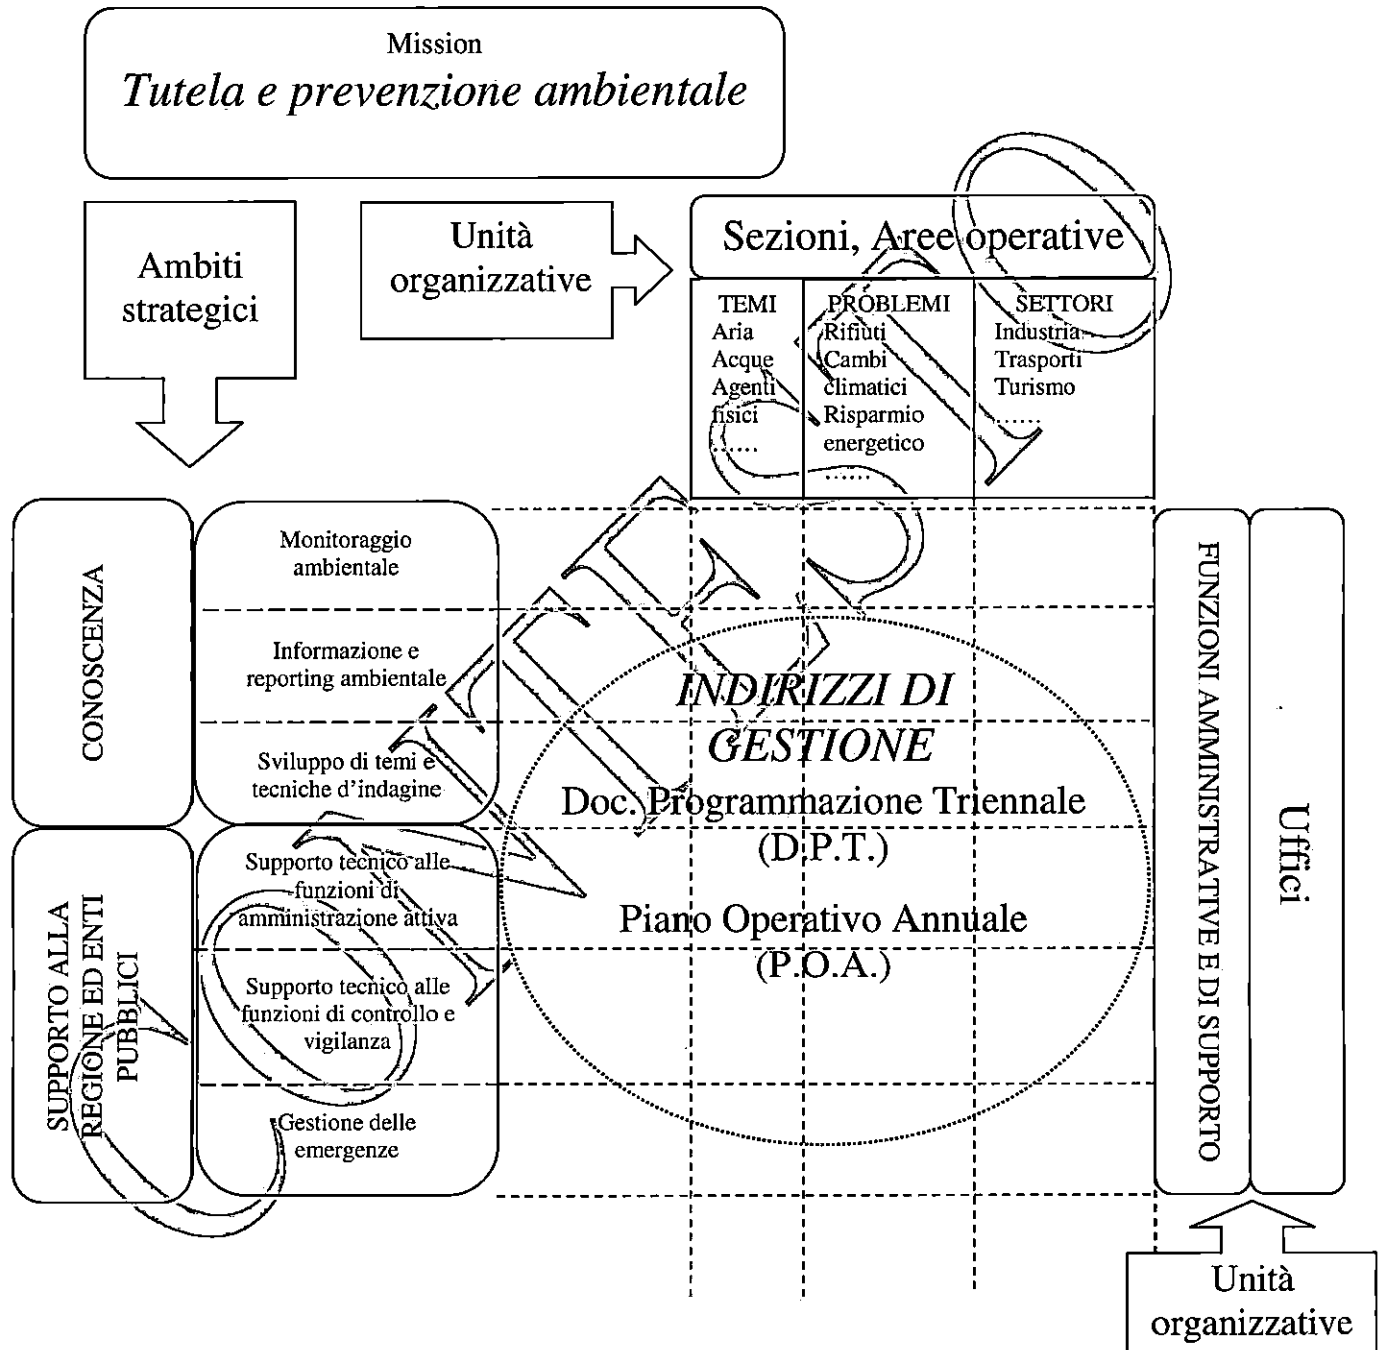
Mission
*Tutela e prevenzione ambientale*

Ambiti strategici

Unità organizzative

Sezioni, Aree operative

| TEMI | PROBLEMI | SETTORI |
|---|---|---|
| Aria Acque Agenti fisici …… | Rifiuti Cambi climatici Risparmio energetico …… | Industria Trasporti Turismo …… |

CONOSCENZA

Monitoraggio ambientale

Informazione e reporting ambientale

Sviluppo di temi e tecniche d'indagine

SUPPORTO ALLA REGIONE ED ENTI PUBBLICI

Supporto tecnico alle funzioni di amministrazione attiva

Supporto tecnico alle funzioni di controllo e vigilanza

Gestione delle emergenze

*INDIRIZZI DI GESTIONE*
Doc. Programmazione Triennale (D.P.T.)

Piano Operativo Annuale (P.O.A.)

FUNZIONI AMMINISTRATVE E DI SUPPORTO

Uffici

Unità organizzative